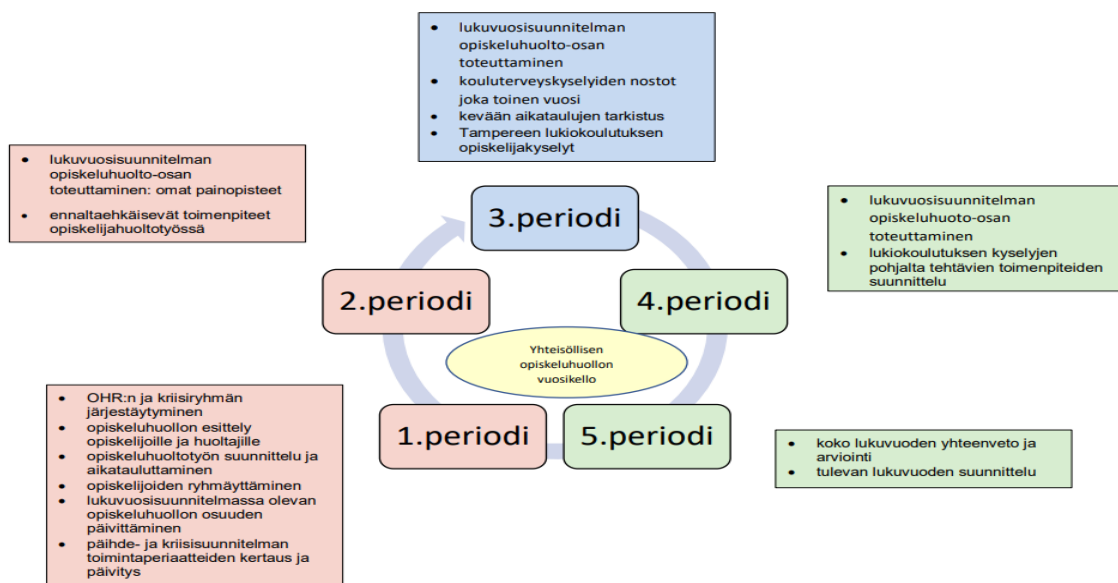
- lukuvuosisuunnitelman opiskeluhuolto-osan toteuttaminen
- kouluterveyskyselyiden nostot joka toinen vuosi
- kevään aikataulujen tarkistus
- Tampereen lukiokoulutuksen opiskelijakyselyt

- lukuvuosisuunnitelman opiskeluhuolto-osan toteuttaminen: omat painopisteet
- ennaltaehkäisevät toimenpiteet opiskelijahuoltotyössä

3.periodi

- lukuvuosisuunnitelman opiskeluhuoto-osan toteuttaminen
- lukiokoulutuksen kyselyjen pohjalta tehtävien toimenpiteiden suunnittelu

2.periodi

4.periodi

Yhteisöllisen opiskeluhuollon vuosikello

- OHR:n ja kriisiryhmän järjestäytyminen
- opiskeluhuollon esittely opiskelijoille ja huoltajille
- opiskeluhuoltotyön suunnittelu ja aikatauluttaminen
- opiskelijoiden ryhmäyttäminen
- lukuvuosisuunnitelmassa olevan opiskeluhuollon osuuden päivittäminen
- päihde- ja kriisisuunnitelman toimintaperiaatteiden kertaus ja päivitys

1.periodi

5.periodi

- koko lukuvuoden yhteenveto ja arviointi
- tulevan lukuvuoden suunnittelu